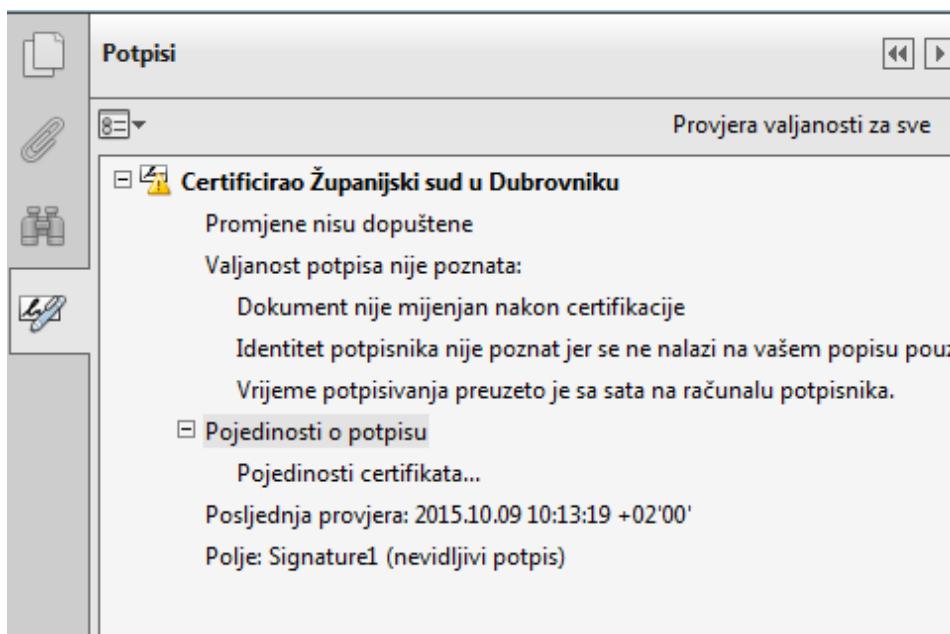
Potpisi

Provjera valjanosti za sve

Certificirao Županijski sud u Dubrovniku

Promjene nisu dopuštene

Valjanost potpisa nije poznata:

Dokument nije mijenjan nakon certifikacije

Identitet potpisnika nije poznat jer se ne nalazi na vašem popisu pou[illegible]

Vrijeme potpisivanja preuzeto je sa sata na računalu potpisnika.

Pojedinosti o potpisu

Pojedinosti certifikata...

Posljednja provjera: 2015.10.09 10:13:19 +02'00'

Polje: Signature1 (nevidljivi potpis)